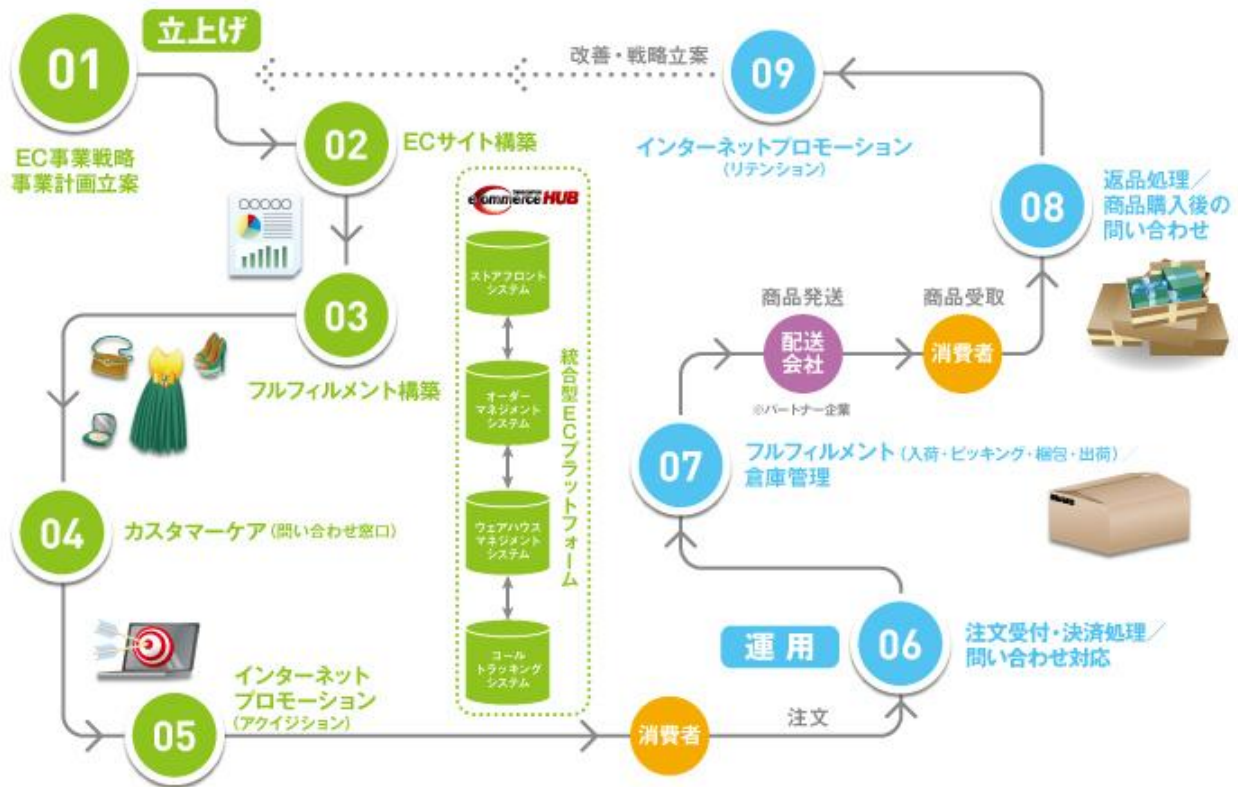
01
立上げ
EC事業戦略
事業計画立案

改善・戦略立案
09
インターネットプロモーション
（リテンション）

02
ECサイト構築

08
返品処理／
商品購入後の
問い合わせ

ecommerce HUB
ストアフロントシステム
オーダーマネジメントシステム
ウェアハウスマネジメントシステム
コールトラッキングシステム
統合型ECプラットフォーム

03
フルフィルメント構築

商品発送
配送会社
※パートナー企業
商品受取
消費者

07
フルフィルメント（入荷・ピッキング・梱包・出荷）／
倉庫管理

04
カスタマーケア（問い合わせ窓口）

運 用
06
注文受付・決済処理／
問い合わせ対応

インターネット
プロモーション
（アクイジション）
05

消費者
注文